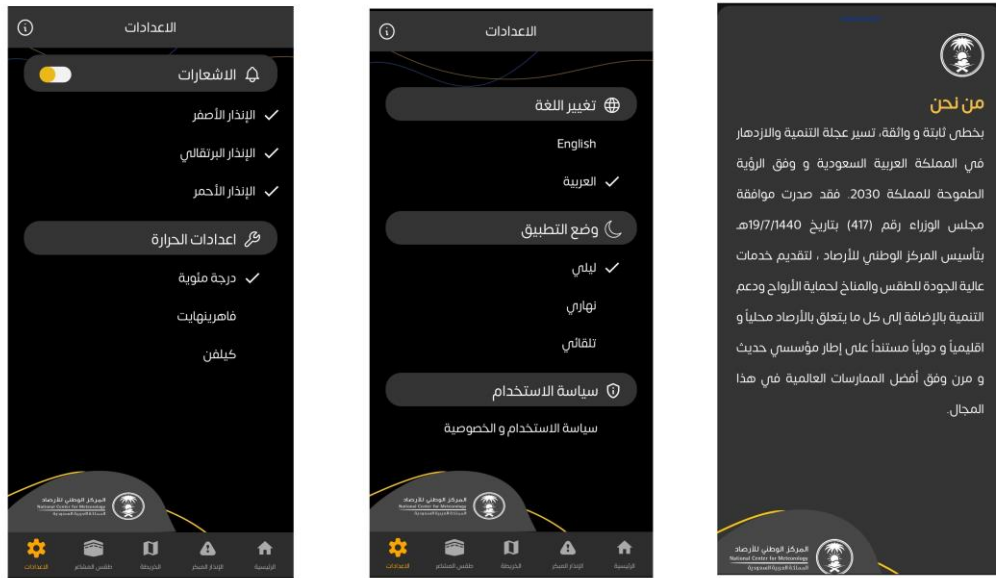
الاعدادات

الاشعارات

الإنذار الأصفر

الإنذار البرتقالي

الإنذار الأحمر

اعدادات الحرارة

درجة مئوية

فاهرينهايت

كيلفن

المركز الوطني للأرصاد
National Center for Meteorology
المملكة العربية السعودية

الاعدادات | طقس المشاعر | الخريطة | الإنذار المبكر | الرئيسية

الاعدادات

تغيير اللغة

English

العربية

وضع التطبيق

ليلي

نهاري

تلقائي

سياسة الاستخدام

سياسة الاستخدام و الخصوصية

المركز الوطني للأرصاد
National Center for Meteorology
المملكة العربية السعودية

الاعدادات | طقس المشاعر | الخريطة | الإنذار المبكر | الرئيسية

من نحن

بخطى ثابتة و واثقة، تسير عجلة التنمية والازدهار في المملكة العربية السعودية و وفق الرؤية الطموحة للمملكة 2030. فقد صدرت موافقة مجلس الوزراء رقم (417) بتاريخ 19/7/1440هـ بتأسيس المركز الوطني للأرصاد ، لتقديم خدمات عالية الجودة للطقس والمناخ لحماية الأرواح ودعم التنمية بالإضافة إلى كل ما يتعلق بالأرصاد محلياً و اقليمياً و دولياً مستنداً على إطار مؤسسي حديث و مرن وفق أفضل الممارسات العالمية في هذا المجال.

المركز الوطني للأرصاد
National Center for Meteorology
المملكة العربية السعودية